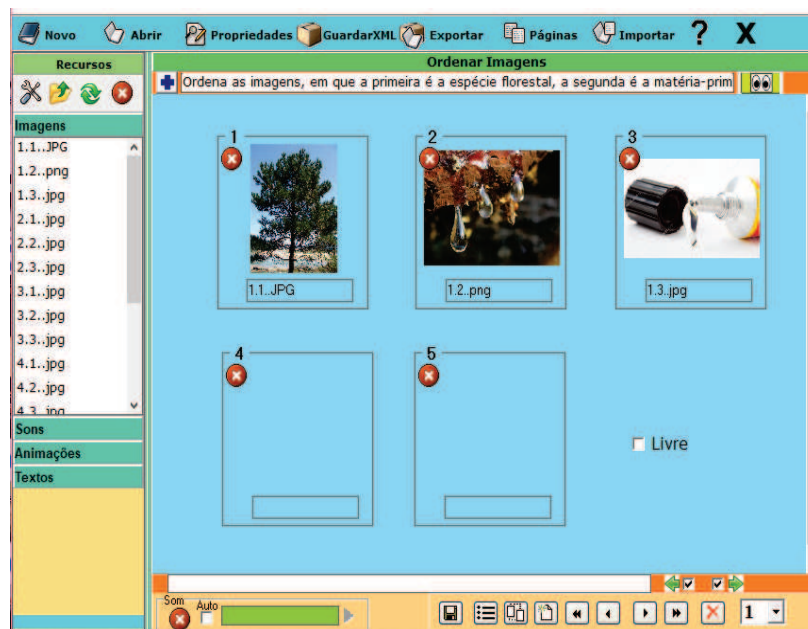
Novo Abrir Propriedades GuardarXML Exportar Páginas Importar ? X

Recursos

Imagens
1.1..JPG
1.2..png
1.3..jpg
2.1..jpg
2.2..jpg
2.3..jpg
3.1..jpg
3.2..jpg
3.3..jpg
4.1..jpg
4.2..jpg
4.3..jpg

Sons
Animações
Textos

Ordenar Imagens

Ordena as imagens, em que a primeira é a espécie florestal, a segunda é a matéria-prim

1
1.1..JPG

2
1.2..png

3
1.3..jpg

4

5

Livre

Som
Auto

1